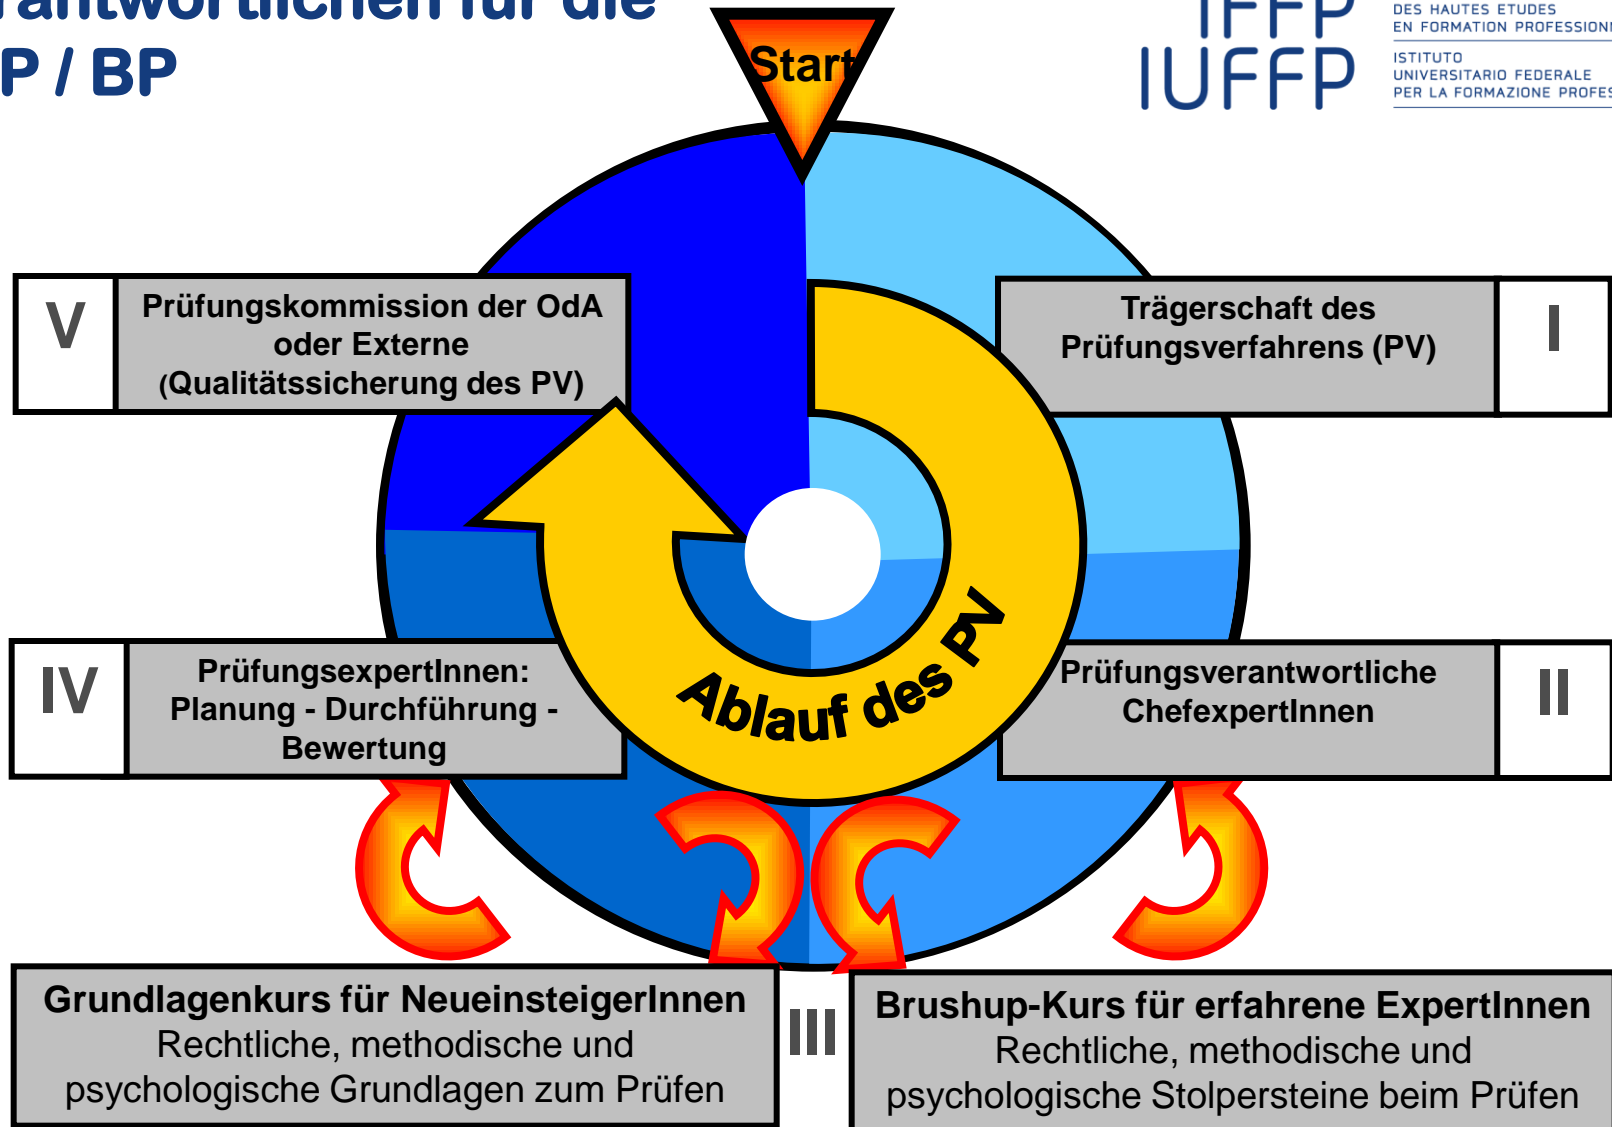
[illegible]antwortlichen für die
P / BP

IFFP
IUFFP
DES HAUTES ETUDES
EN FORMATION PROFESSIONN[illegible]
ISTITUTO
UNIVERSITARIO FEDERALE
PER LA FORMAZIONE PROFES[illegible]

Start

V
Prüfungskommission der OdA oder Externe (Qualitätssicherung des PV)

Trägerschaft des Prüfungsverfahrens (PV)
I

IV
PrüfungsexpertInnen: Planung - Durchführung - Bewertung

Ablauf des PV

Prüfungsverantwortliche ChefexpertInnen
II

Grundlagenkurs für NeueinsteigerInnen
Rechtliche, methodische und psychologische Grundlagen zum Prüfen

III

Brushup-Kurs für erfahrene ExpertInnen
Rechtliche, methodische und psychologische Stolpersteine beim Prüfen